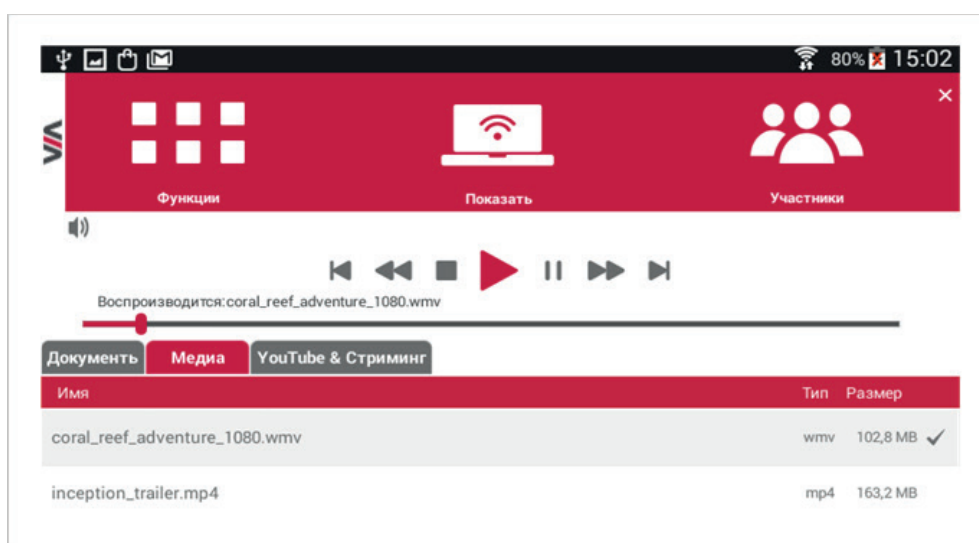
80% 15:02

VIA

Функции

Показать

Участники

Воспроизводится:coral_reef_adventure_1080.wmv

Документ | Медиа | YouTube & Стриминг

| Имя | Тип | Размер |
|---|---|---|
| coral_reef_adventure_1080.wmv | wmv | 102,8 MB |
| inception_trailer.mp4 | mp4 | 163,2 MB |